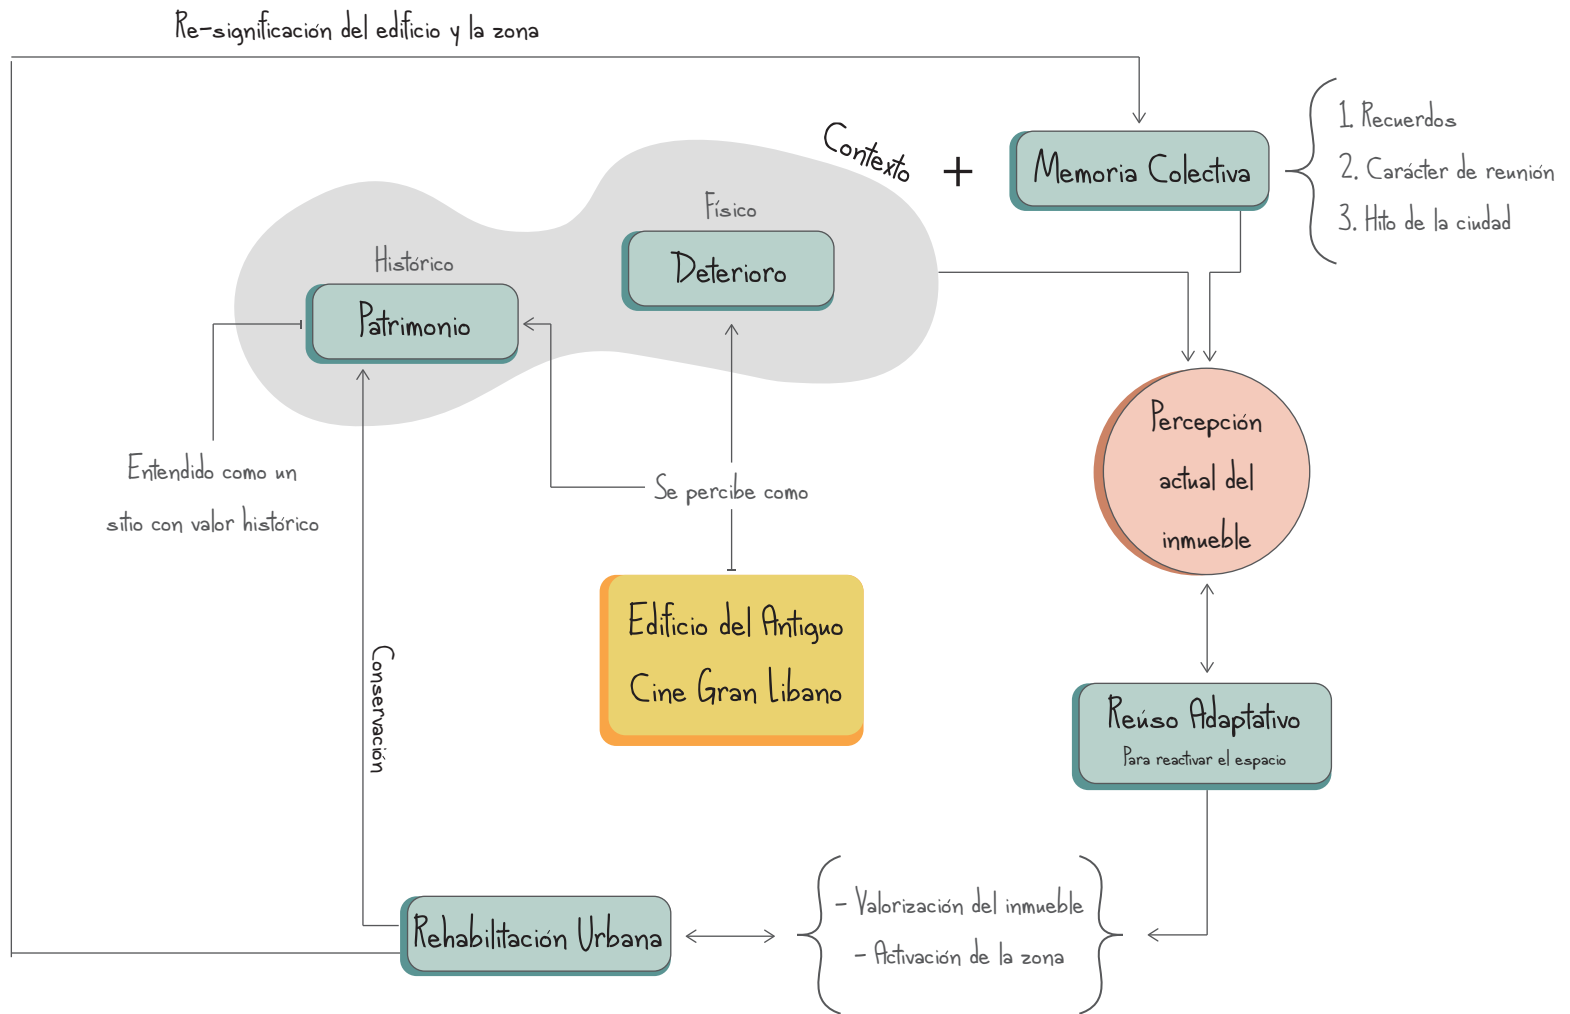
Re-significación del edificio y la zona

Contexto +

Memoria Colectiva

1. Recuerdos
2. Carácter de reunión
3. Hito de la ciudad

Físico

Deterioro

Histórico

Patrimonio

Percepción actual del inmueble

Entendido como un sitio con valor histórico

Se percibe como

Edificio del Antiguo Cine Gran Libano

Conservación

Reúso Adaptativo
Para reactivar el espacio

Rehabilitación Urbana

- Valorización del inmueble
- Activación de la zona